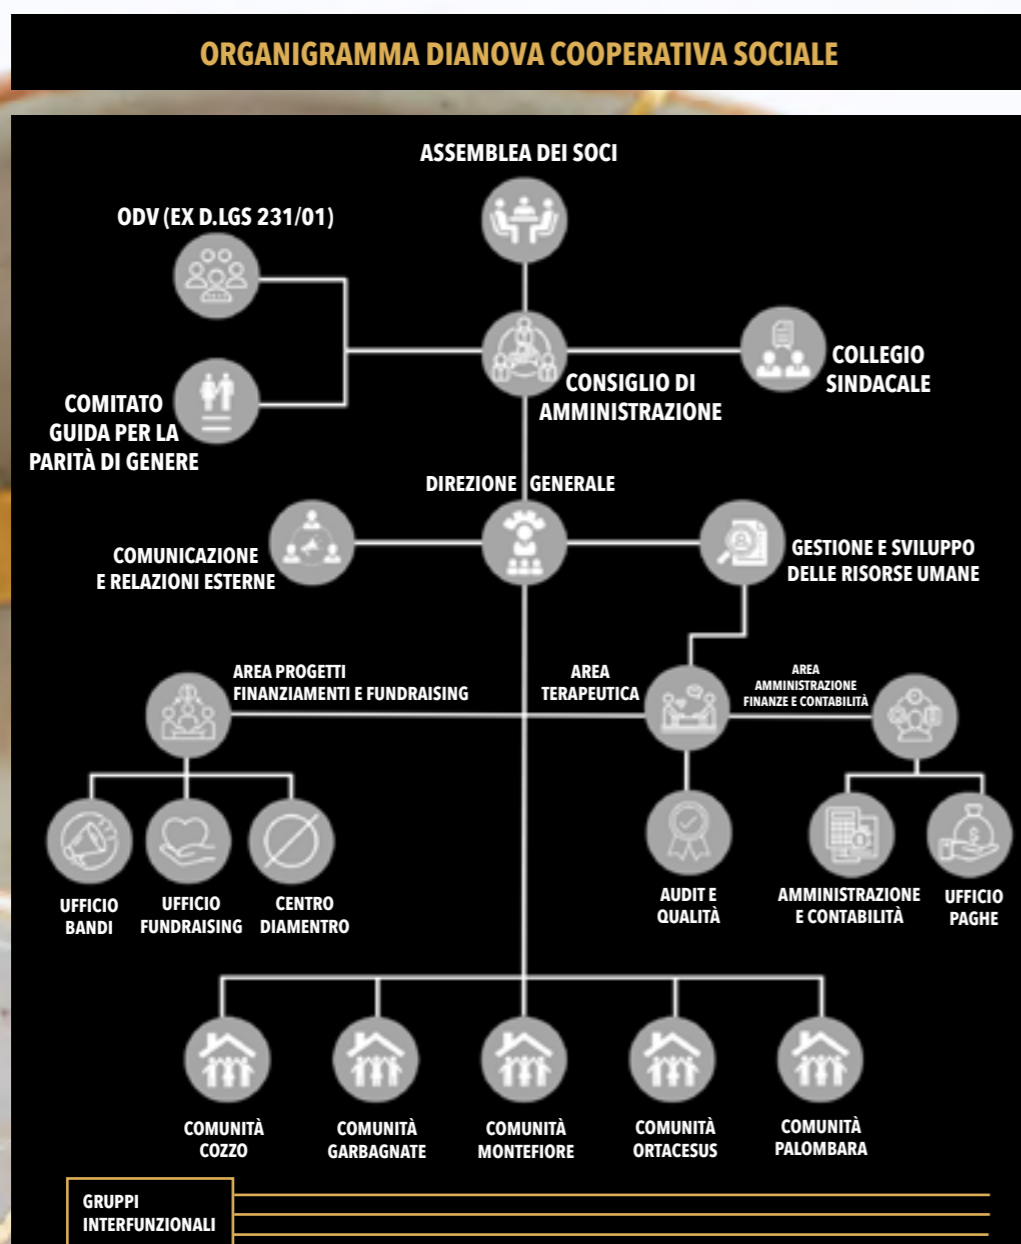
ORGANIGRAMMA DIANOVA COOPERATIVA SOCIALE

ASSEMBLEA DEI SOCI

ODV (EX D.LGS 231/01)

COMITATO GUIDA PER LA PARITÀ DI GENERE

CONSIGLIO DI AMMINISTRAZIONE

COLLEGIO SINDACALE

DIREZIONE GENERALE

COMUNICAZIONE E RELAZIONI ESTERNE

GESTIONE E SVILUPPO DELLE RISORSE UMANE

AREA PROGETTI FINANZIAMENTI E FUNDRAISING

AREA TERAPEUTICA

AREA AMMINISTRAZIONE FINANZE E CONTABILITÀ

UFFICIO BANDI

UFFICIO FUNDRAISING

CENTRO DIAMENTRO

AUDIT E QUALITÀ

AMMINISTRAZIONE E CONTABILITÀ

UFFICIO PAGHE

COMUNITÀ COZZO

COMUNITÀ GARBAGNATE

COMUNITÀ MONTEFIORE

COMUNITÀ ORTACESUS

COMUNITÀ PALOMBARA

GRUPPI INTERFUNZIONALI